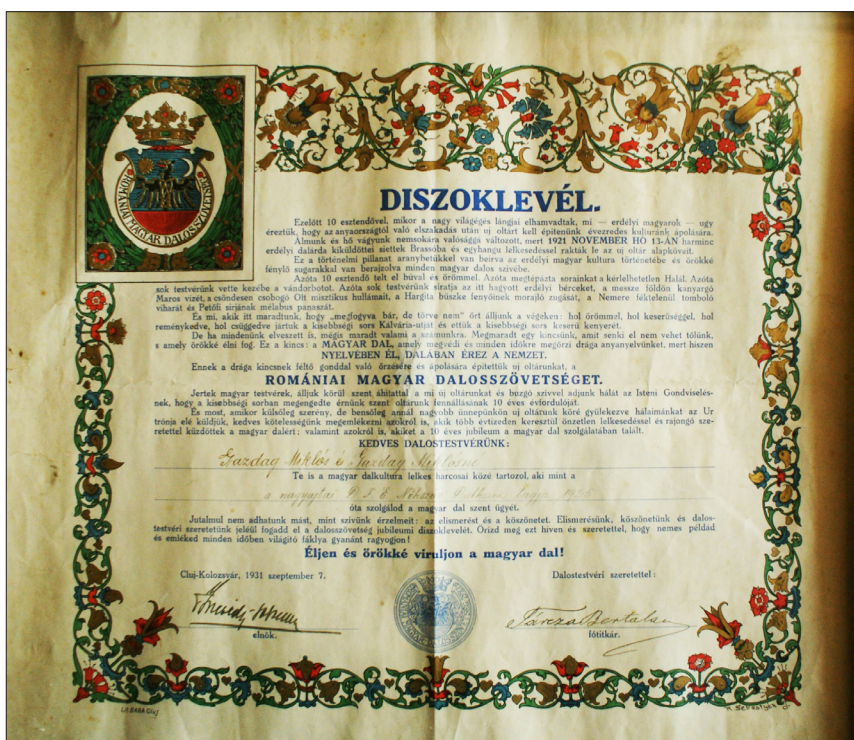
ROMÁNIAI MAGYAR DALOSSZÖVETSÉG

DISZOKLEVÉL.

Ezelőtt 10 esztendővel, mikor a nagy világégés lángjai elhamvadtak, mi — erdélyi magyarok — ugy éreztük, hogy az anyaországtól való elszakadás után uj oltárt kell építenünk évezredes kulturánk ápolására.

Álmunk és hő vágyunk nemsokára valósággá változott, mert 1921 NOVEMBER HÓ 13-ÁN harminc erdélyi dalárda küldöttei siettek Brassóba és egyhangu lelkesedéssel rakták le az uj oltár alapköveit.

Ez a történelmi pillanat aranybetükkel van beirva az erdélyi magyar kultura történetébe és örökké fénylő sugarakkal van berajzolva minden magyar dalos szivébe.

Azóta 10 esztendő telt el búval és örömmel. Azóta megtépázta sorainkat a kérlelhetetlen Halál. Azóta sok testvérünk vette kezébe a vándorbotot. Azóta sok testvérünk siratja az itt hagyott erdélyi bérceket, a messze földön kanyargó Maros vizét, a csöndesen csobogó Olt misztikus hullámait, a Hargita büszke fenyőinek morajló zugását, a Nemere féktelenül tomboló viharát és Petőfi sirjának mélabus panaszát.

Es mi, akik itt maradtunk, hogy „megfogyva bár, de törve nem" őrt álljunk a végeken: hol örömmel, hol keserüséggel, hol reménykedve, hol csüggedve jártuk a kisebbségi sors Kálvária-utját és ettük a kisebbségi sors keserü kenyerét.

De ha mindenünk elveszett is, mégis maradt valami a számunkra. Megmaradt egy kincsünk, amit senki el nem vehet tőlünk, s amely örökké élni fog. Ez a kincs: a MAGYAR DAL, amely megvédi és minden időkre megőrzi drága anyanyelvünket, mert hiszen NYELVÉBEN ÉL, DALÁBAN ÉREZ A NEMZET.

Ennek a drága kincsnek féltő gonddal való őrzésére és ápolására építettük uj oltárunkat, a

ROMÁNIAI MAGYAR DALOSSZÖVETSÉGET.

Jertek magyar testvérek, álljuk körül szent áhitattal a mi uj oltárunkat s buzgó szivvel adjunk hálát az Isteni Gondviselésnek, hogy a kisebbségi sorban megengedte érnünk szent oltárunk fennállásának 10 éves évfordulóját.

Es most, amikor külsőleg szerény, de benősleg annál nagyobb ünnepünkön uj oltárunk köré gyülekezve hálaimánkat az Ur trónja elé küldjük, kedves kötelességünk megemlékezni azokról is, akik több évtizeden keresztül önzetlen lelkesedéssel és rajongó szeretettel küzdöttek a magyar dalért; valamint azokról is, akiket a 10 éves jubileum a magyar dal szolgálatában talált.

KEDVES DALOSTESTVÉRÜNK:

Gazdag Miklós és Gazdag Miklósné

Te is a magyar dalkultura lelkes harcosai közé tartozol, aki mint a

a magyarlaki R. S. E. Nőkar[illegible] 1931

óta szolgálod a magyar dal szent ügyét.

Jutalmul nem adhatunk mást, mint szivünk érzelmeit: az elismerést és a köszönetet. Elismerésünk, köszönetünk és dalostestvéri szeretetünk jeléül fogadd el a dalosszövetség jubileumi diszoklevelét. Örizd meg ezt hiven és szeretettel, hogy nemes példád és emléked minden időben világító fáklya gyanánt ragyogjon!

Éljen és örökké viruljon a magyar dal!

Cluj-Kolozsvár, 1931 szeptember 7.

Dalostestvéri szeretettel:

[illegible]
elnök.

Fórizs Bertalan
főtitkár.

LA BARA CLUJ

A. SEVERIN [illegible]